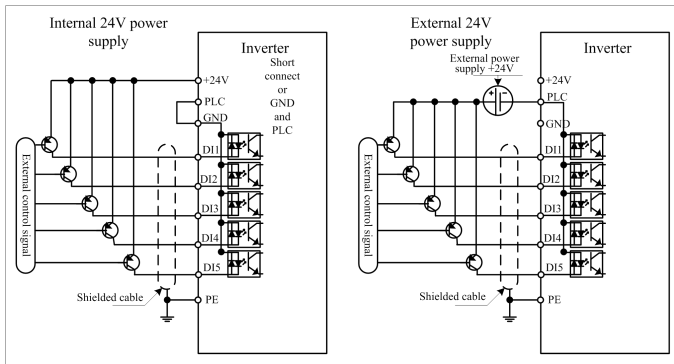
Internal 24V power supply

Inverter

+24V

Short connect or GND and PLC

PLC

GND

DI1

DI2

DI3

DI4

DI5

PE

External control signal

Shielded cable

External 24V power supply

Inverter

External power supply +24V

+24V

PLC

GND

DI1

DI2

DI3

DI4

DI5

PE

External control signal

Shielded cable